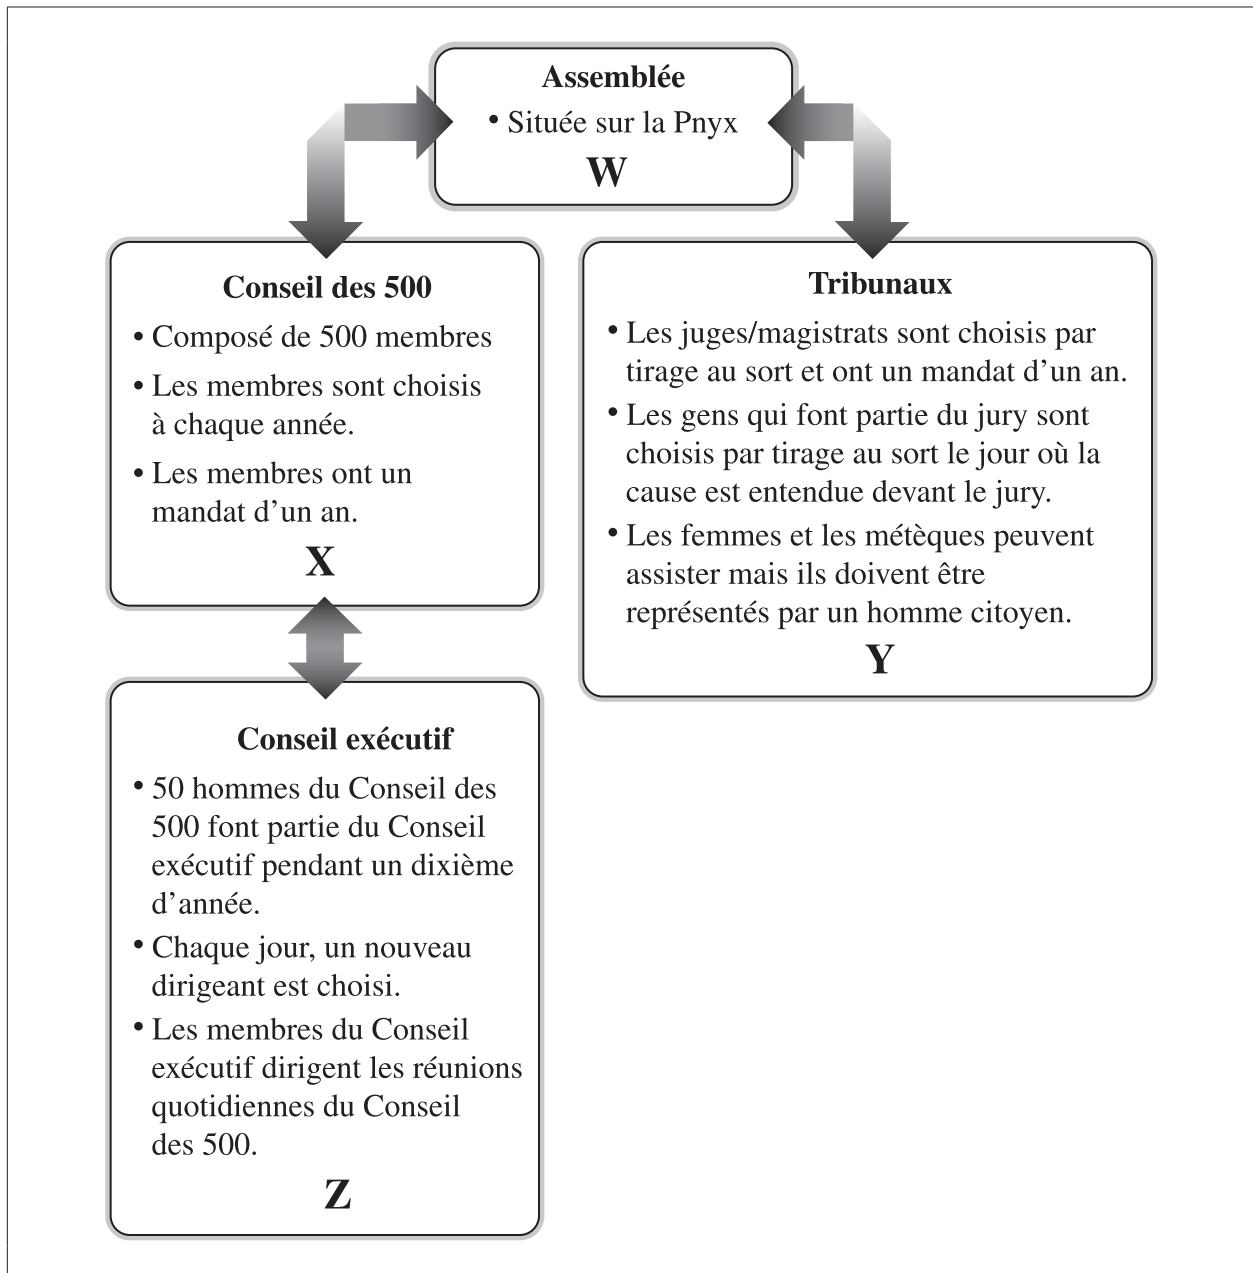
**Assemblée**
• Située sur la Pnyx
**W**

**Conseil des 500**
• Composé de 500 membres
• Les membres sont choisis à chaque année.
• Les membres ont un mandat d'un an.
**X**

**Tribunaux**
• Les juges/magistrats sont choisis par tirage au sort et ont un mandat d'un an.
• Les gens qui font partie du jury sont choisis par tirage au sort le jour où la cause est entendue devant le jury.
• Les femmes et les métèques peuvent assister mais ils doivent être représentés par un homme citoyen.
**Y**

**Conseil exécutif**
• 50 hommes du Conseil des 500 font partie du Conseil exécutif pendant un dixième d'année.
• Chaque jour, un nouveau dirigeant est choisi.
• Les membres du Conseil exécutif dirigent les réunions quotidiennes du Conseil des 500.
**Z**